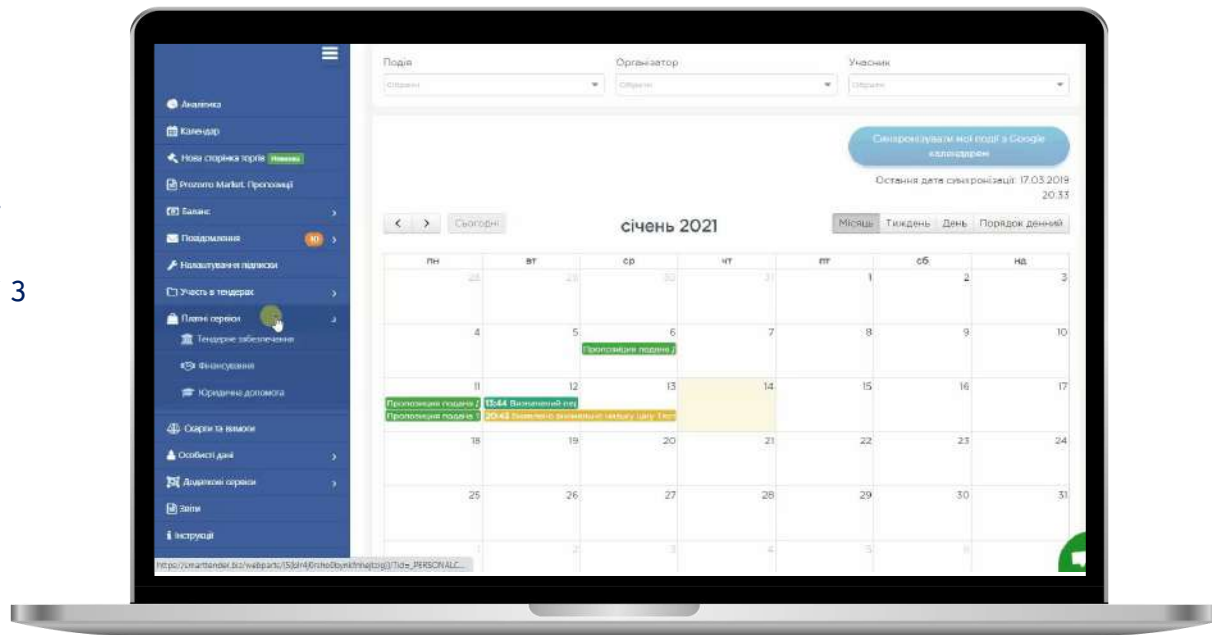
3

Аналітика
Календар
Нова сторінка торгів Новинка
Prozorro Market. Пропозиції
Баланс
Повідомлення 10
Налаштування підписки
Участь в тендерах
Платні сервіси
Тендерне забезпечення
Фінансування
Юридична допомога
Скарги та вимоги
Особисті дані
Додаткові сервіси
Звіти
Інструкції

https://smarttender.biz/webparts/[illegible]

Подія
Оберіть
Організатор
Оберіть
Учасник
Оберіть

Синхронізувати мої події з Google календарем
Остання дата синхронізації: 17.03.2019 20:33

< > Сьогодні
січень 2021
Місяць Тиждень День Порядок денний

| пн | вт | ср | чт | пт | сб | нд |
|---|---|---|---|---|---|---|
| 28 | 29 | 30 | 31 | 1 | 2 | 3 |
| 4 | 5 | 6 Пропозиція подана | 7 | 8 | 9 | 10 |
| 11 Пропозиція подана Пропозиція подана | 12 13:44 Визначений пер 20:42 Виявлено визначеного ціну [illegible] | 13 | 14 | 15 | 16 | 17 |
| 18 | 19 | 20 | 21 | 22 | 23 | 24 |
| 25 | 26 | 27 | 28 | 29 | 30 | 31 |
| 1 | 2 | 3 | 4 | 5 | 6 | |